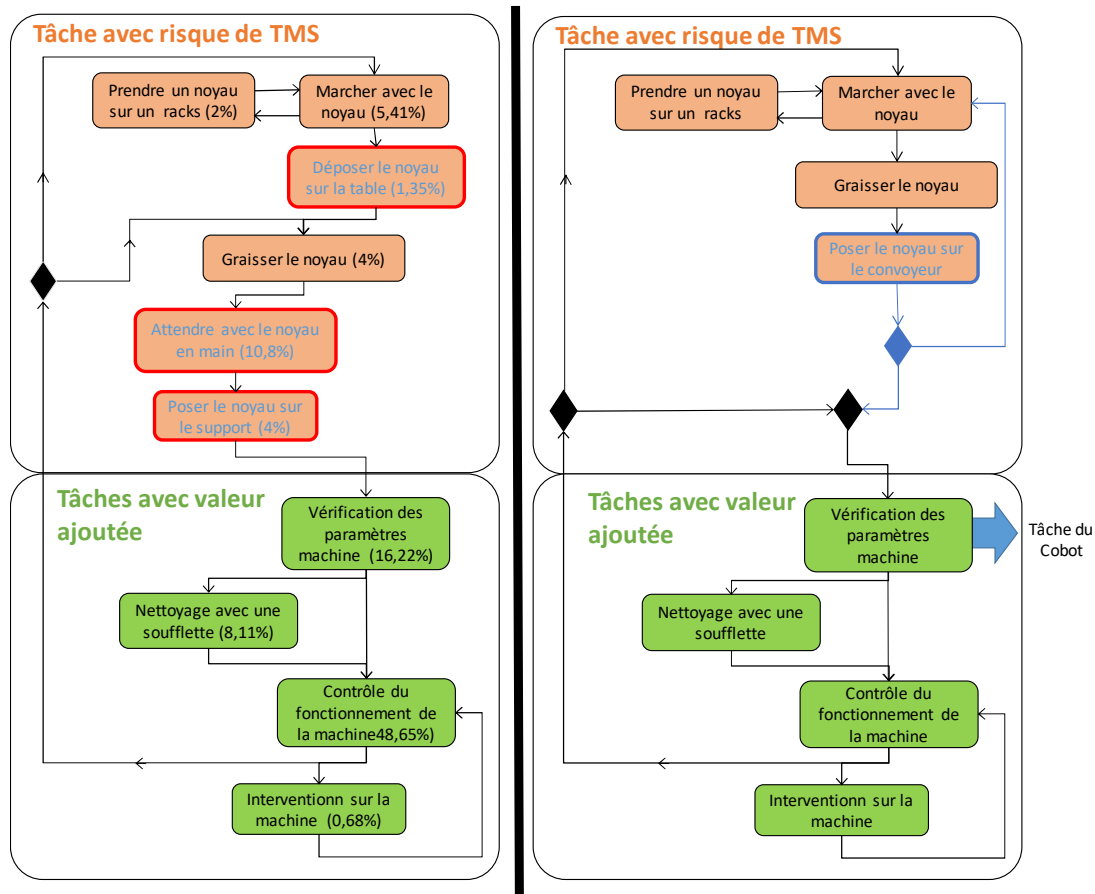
Tâche avec risque de TMS

Prendre un noyau sur un racks (2%)

Marcher avec le noyau (5,41%)

Déposer le noyau sur la table (1,35%)

Graisser le noyau (4%)

Attendre avec le noyau en main (10,8%)

Poser le noyau sur le support (4%)

Tâches avec valeur ajoutée

Vérification des paramètres machine (16,22%)

Nettoyage avec une soufflette (8,11%)

Contrôle du fonctionnement de la machine48,65%)

Interventionn sur la machine (0,68%)

Tâche avec risque de TMS

Prendre un noyau sur un racks

Marcher avec le noyau

Graisser le noyau

Poser le noyau sur le convoyeur

Tâches avec valeur ajoutée

Vérification des paramètres machine

Tâche du Cobot

Nettoyage avec une soufflette

Contrôle du fonctionnement de la machine

Interventionn sur la machine